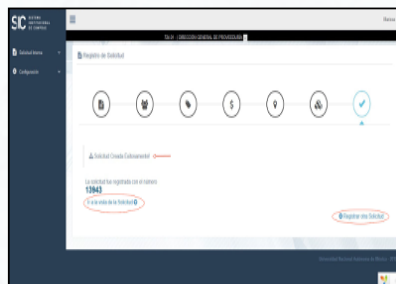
SIC SISTEMA INSTITUCIONAL DE COMPRAS

Bienve

Solicitud Interna

Configuración

TALM - DIRECCIÓN GENERAL DE PROVEEDURÍA

Registro de Solicitud

$

Solicitud Creada Exitosamente!

La solicitud fue registrada con el número
13943

Ir a la vista de la Solicitud

Registrar otra Solicitud

Universidad Nacional Autónoma de México